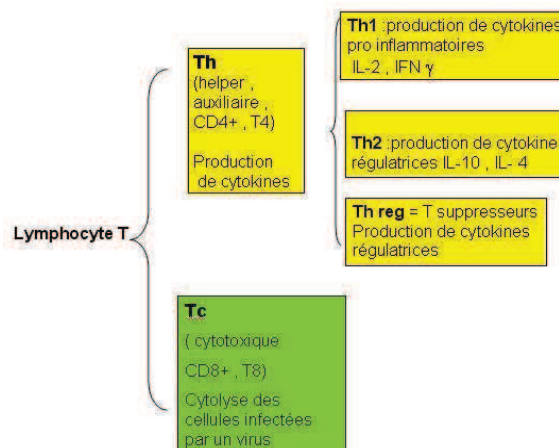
Lymphocyte T

Th
(helper , auxiliaire , CD4+ , T4)

Production de cytokines

Th1 :production de cytokines pro inflammatoires IL-2 , IFN γ

Th2 :production de cytokine régulatrices IL-10 , IL- 4

Th reg = T suppresseurs Production de cytokines régulatrices

Tc
( cytotoxique
CD8+ , T8)
Cytolyse des cellules infectées par un virus